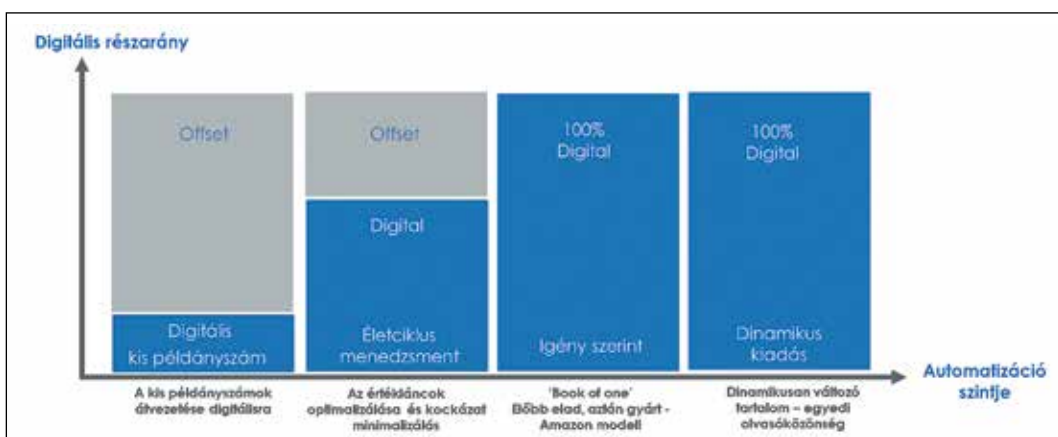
Digitális részarány

Offset

Digitális kis példányszám

Offset

Digital

Életciklus menedzsment

100% Digital

Igény szerint

100% Digital

Dinamikus kiadás

A kis példányszámok átvezetése digitálisra

Az értékláncok optimalizálása és kockázat minimalizálás

'Book of one' Előbb elad, aztán gyárt - Amazon modell

Dinamikusan változó tartalom – egyedi olvasóközönség

Automatizáció szintje